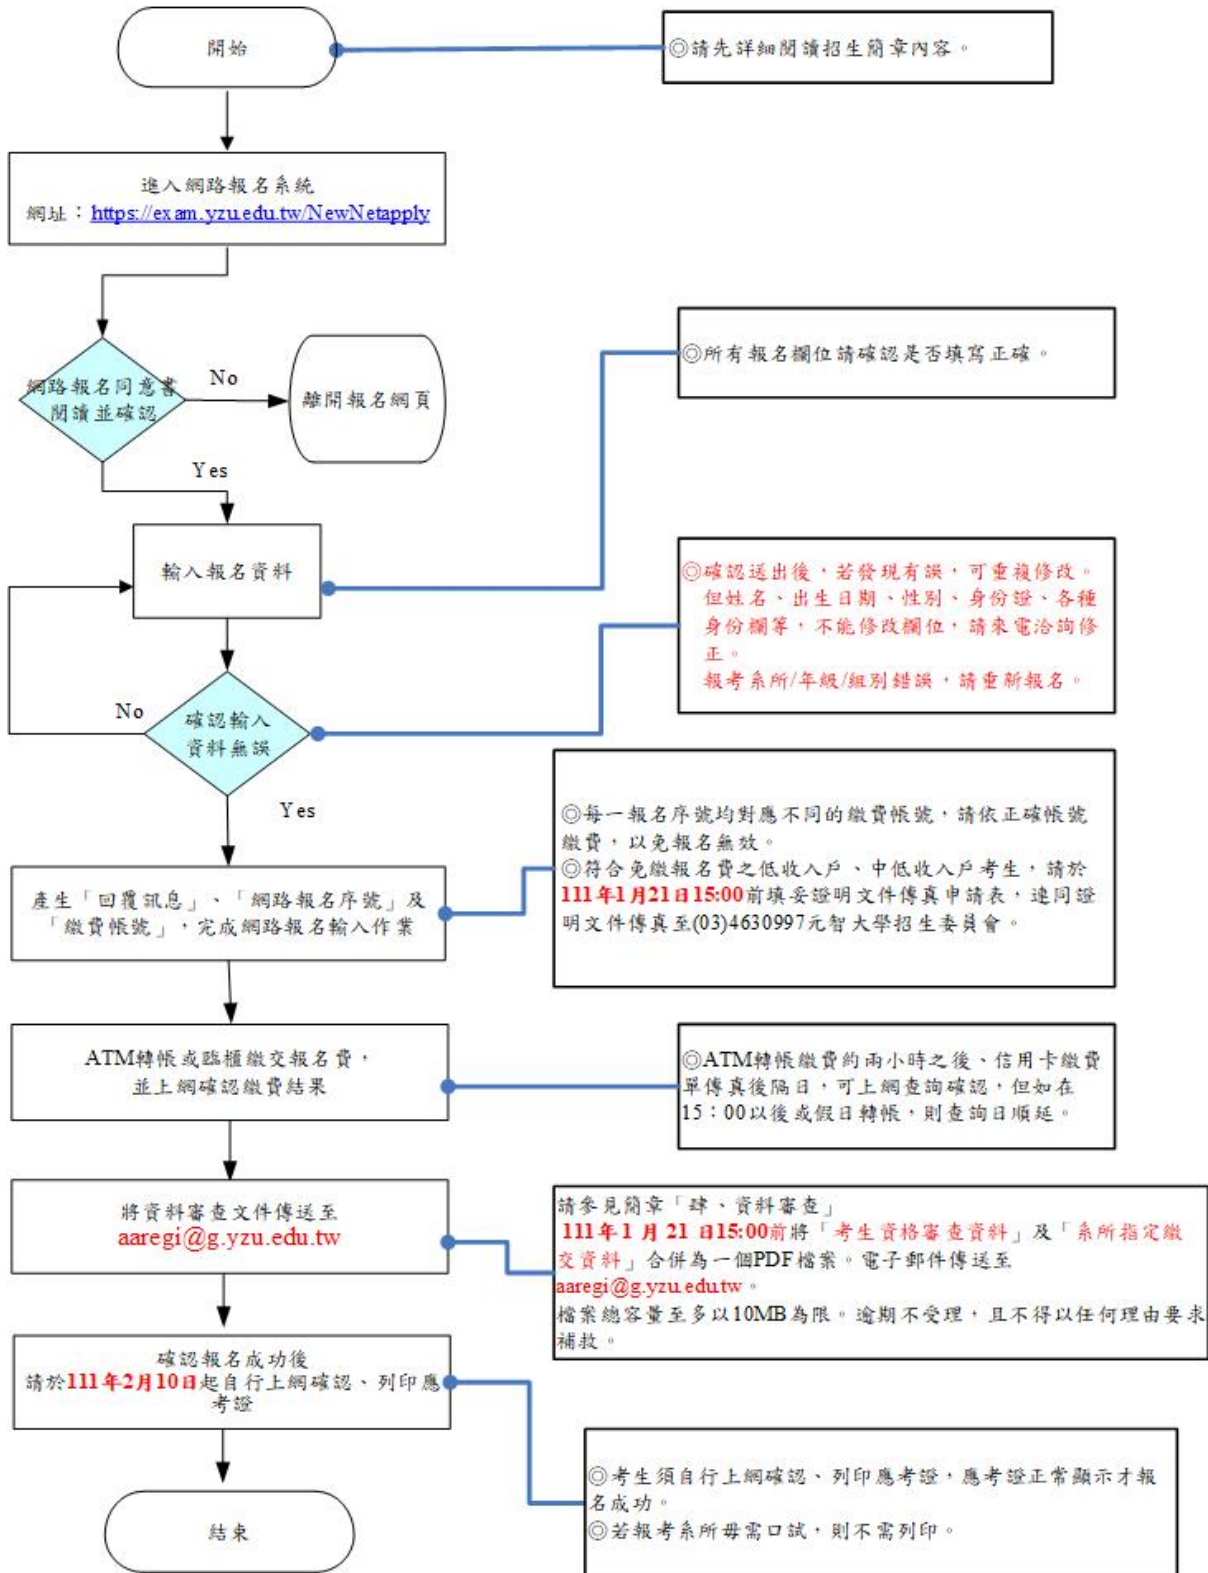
開始

◎請先詳細閱讀招生簡章內容。

進入網路報名系統
網址：https://exam.yzu.edu.tw/NewNetapply

網路報名同意書閱讀並確認

No

離開報名網頁

Yes

◎所有報名欄位請確認是否填寫正確。

輸入報名資料

◎確認送出後，若發現有誤，可重複修改。但姓名、出生日期、性別、身份證、各種身份欄等，不能修改欄位，請來電洽詢修正。
報考系所/年級/組別錯誤，請重新報名。

No

確認輸入資料無誤

Yes

◎每一報名序號均對應不同的繳費帳號，請依正確帳號繳費，以免報名無效。
◎符合免繳報名費之低收入戶、中低收入戶考生，請於111年1月21日15:00前填妥證明文件傳真申請表，連同證明文件傳真至(03)4630997元智大學招生委員會。

產生「回覆訊息」、「網路報名序號」及「繳費帳號」，完成網路報名輸入作業

ATM轉帳或臨櫃繳交報名費，並上網確認繳費結果

◎ATM轉帳繳費約兩小時之後、信用卡繳費單傳真後隔日，可上網查詢確認，但如在15：00以後或假日轉帳，則查詢日順延。

將資料審查文件傳送至
aaregi@g.yzu.edu.tw

請參見簡章「肆、資料審查」
111年1月21日15:00前將「考生資格審查資料」及「系所指定繳交資料」合併為一個PDF檔案。電子郵件傳送至aaregi@g.yzu.edu.tw。
檔案總容量至多以10MB為限。逾期不受理，且不得以任何理由要求補救。

確認報名成功後
請於111年2月10日起自行上網確認、列印應考證

◎考生須自行上網確認、列印應考證，應考證正常顯示才報名成功。
◎若報考系所毋需口試，則不需列印。

結束